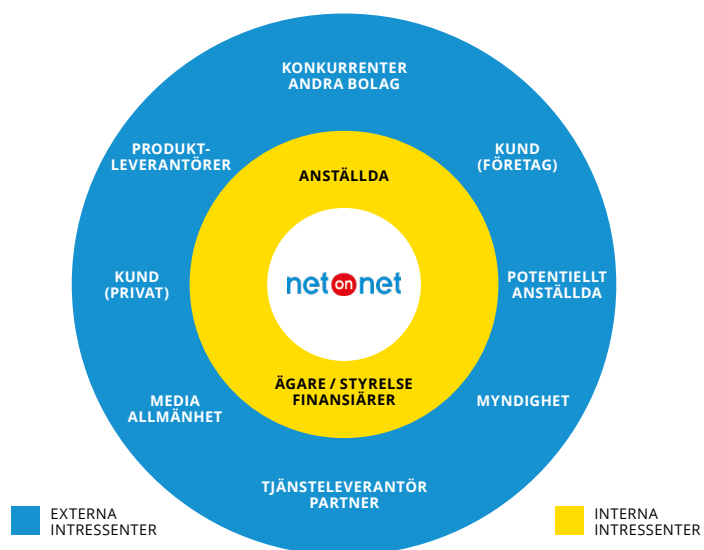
KONKURRENTER
ANDRA BOLAG

PRODUKTLEVERANTÖRER

KUND
(FÖRETAG)

ANSTÄLLDA

KUND
(PRIVAT)

net on net

POTENTIELLT
ANSTÄLLDA

ÄGARE / STYRELSE
FINANSIÄRER

MEDIA
ALLMÄNHET

MYNDIGHET

TJÄNSTELEVERANTÖR
PARTNER

EXTERNA
INTRESSENTER

INTERNA
INTRESSENTER